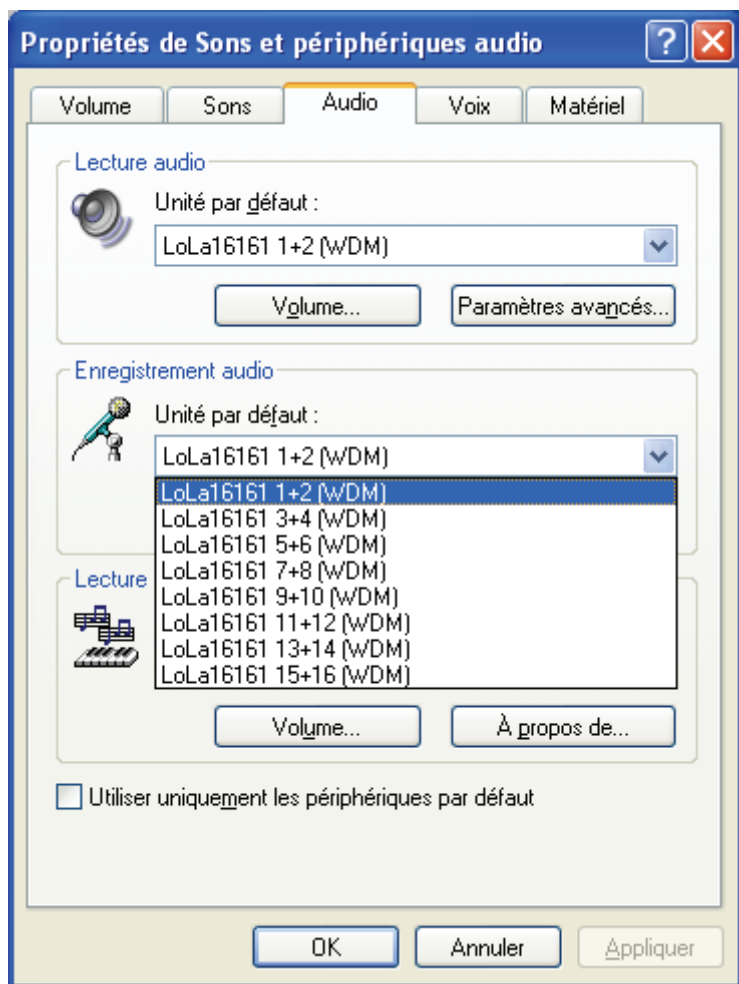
Propriétés de Sons et périphériques audio

Volume
Sons
Audio
Voix
Matériel

Lecture audio
Unité par défaut :
LoLa16161 1+2 (WDM)
Volume...
Paramètres avancés...

Enregistrement audio
Unité par défaut :
LoLa16161 1+2 (WDM)
LoLa16161 1+2 (WDM)
LoLa16161 3+4 (WDM)
LoLa16161 5+6 (WDM)
LoLa16161 7+8 (WDM)
LoLa16161 9+10 (WDM)
LoLa16161 11+12 (WDM)
LoLa16161 13+14 (WDM)
LoLa16161 15+16 (WDM)

Lecture
Volume...
À propos de...

Utiliser uniquement les périphériques par défaut

OK
Annuler
Appliquer